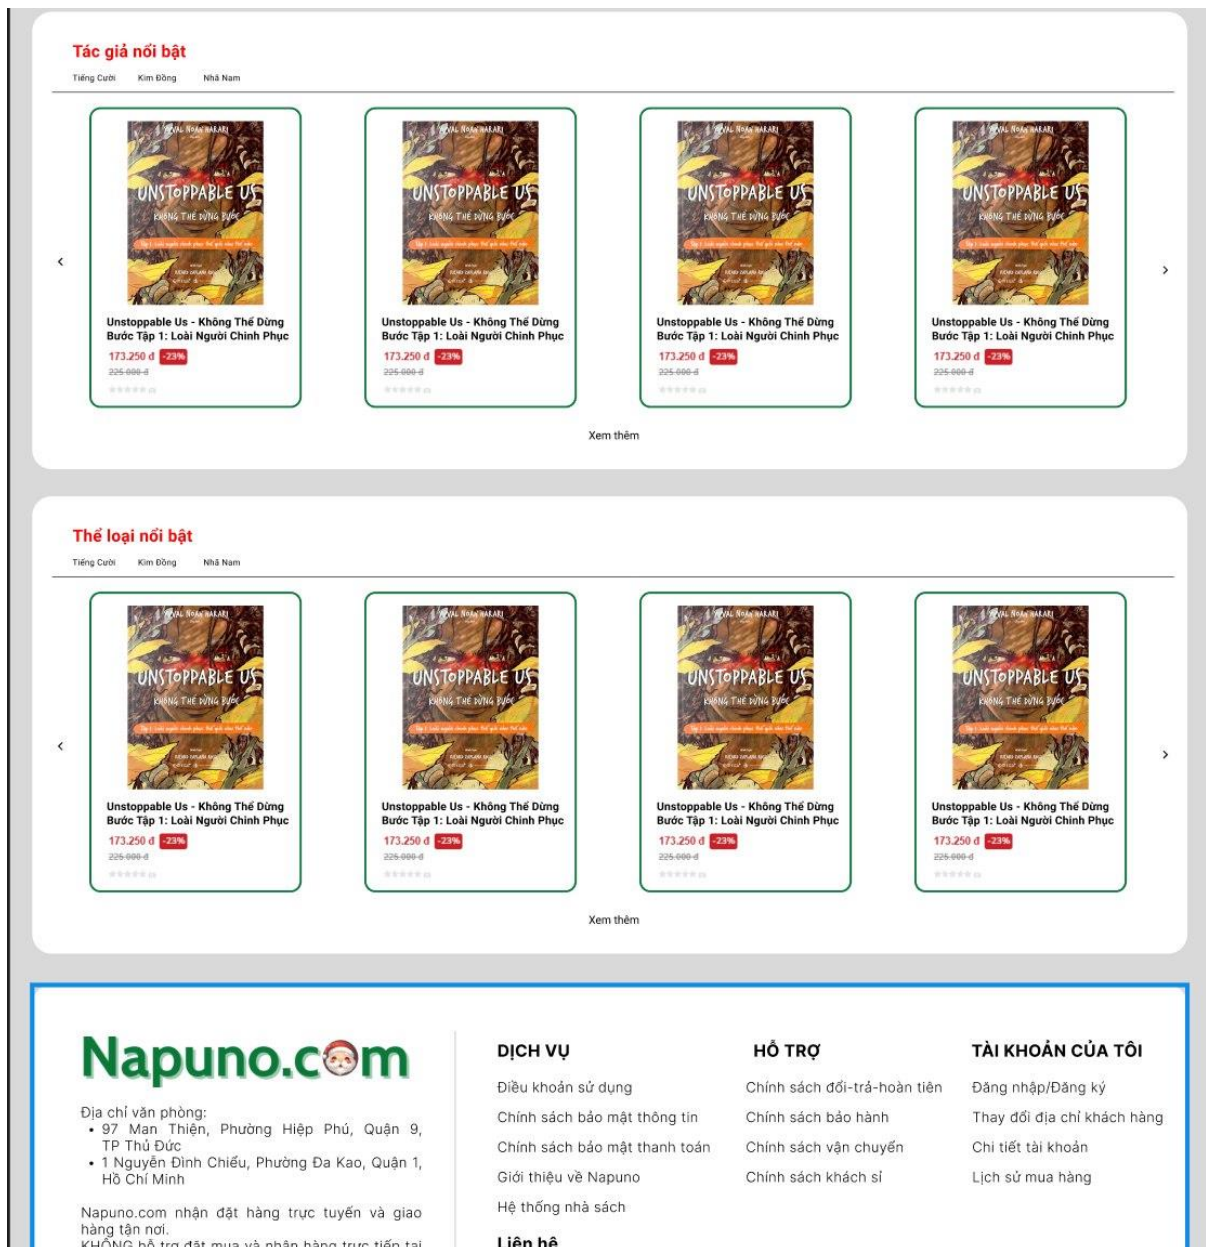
Tác giả nổi bật

Tiếng Cười Kim Đồng Nhã Nam

‹

YUVAL NOAH HARARI
UNSTOPPABLE US
KHÔNG THỂ DỪNG BƯỚC

Unstoppable Us - Không Thể Dừng Bước Tập 1: Loài Người Chinh Phục
173.250 đ -23%
225.000 đ

YUVAL NOAH HARARI
UNSTOPPABLE US
KHÔNG THỂ DỪNG BƯỚC

Unstoppable Us - Không Thể Dừng Bước Tập 1: Loài Người Chinh Phục
173.250 đ -23%
225.000 đ

YUVAL NOAH HARARI
UNSTOPPABLE US
KHÔNG THỂ DỪNG BƯỚC

Unstoppable Us - Không Thể Dừng Bước Tập 1: Loài Người Chinh Phục
173.250 đ -23%
225.000 đ

YUVAL NOAH HARARI
UNSTOPPABLE US
KHÔNG THỂ DỪNG BƯỚC

Unstoppable Us - Không Thể Dừng Bước Tập 1: Loài Người Chinh Phục
173.250 đ -23%
225.000 đ

›

Xem thêm

Thể loại nổi bật

Tiếng Cười Kim Đồng Nhã Nam

‹

YUVAL NOAH HARARI
UNSTOPPABLE US
KHÔNG THỂ DỪNG BƯỚC

Unstoppable Us - Không Thể Dừng Bước Tập 1: Loài Người Chinh Phục
173.250 đ -23%
225.000 đ

YUVAL NOAH HARARI
UNSTOPPABLE US
KHÔNG THỂ DỪNG BƯỚC

Unstoppable Us - Không Thể Dừng Bước Tập 1: Loài Người Chinh Phục
173.250 đ -23%
225.000 đ

YUVAL NOAH HARARI
UNSTOPPABLE US
KHÔNG THỂ DỪNG BƯỚC

Unstoppable Us - Không Thể Dừng Bước Tập 1: Loài Người Chinh Phục
173.250 đ -23%
225.000 đ

YUVAL NOAH HARARI
UNSTOPPABLE US
KHÔNG THỂ DỪNG BƯỚC

Unstoppable Us - Không Thể Dừng Bước Tập 1: Loài Người Chinh Phục
173.250 đ -23%
225.000 đ

›

Xem thêm

Napuno.com

Địa chỉ văn phòng:
• 97 Man Thiện, Phường Hiệp Phú, Quận 9, TP Thủ Đức
• 1 Nguyễn Đình Chiểu, Phường Đa Kao, Quận 1, Hồ Chí Minh

Napuno.com nhận đặt hàng trực tuyến và giao hàng tận nơi.
KHÔNG hỗ trợ đặt mua và nhận hàng trực tiếp tại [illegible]

DỊCH VỤ
Điều khoản sử dụng
Chính sách bảo mật thông tin
Chính sách bảo mật thanh toán
Giới thiệu về Napuno
Hệ thống nhà sách

Liên hệ

HỖ TRỢ
Chính sách đổi-trả-hoàn tiền
Chính sách bảo hành
Chính sách vận chuyển
Chính sách khách sỉ

TÀI KHOẢN CỦA TÔI
Đăng nhập/Đăng ký
Thay đổi địa chỉ khách hàng
Chi tiết tài khoản
Lịch sử mua hàng